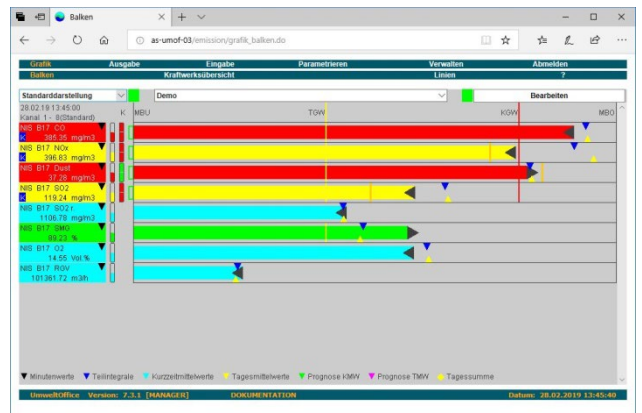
Balken

as-umof-03/emission/grafik_balken.do

Grafik | Ausgabe | Eingabe | Parametrieren | Verwalten | Abmelden
Balken | Kraftwerksübersicht | Linien | ?

Standarddarstellung | Demo | Bearbeiten

28.02.19 13:45:00
Kanal 1 - 0(Standard)

K | MBU | TGW | KGW | MBO

NIS B17 CO
385.35 mg/m3
NIS B17 NOx
396.83 mg/m3
NIS B17 Dust
37.28 mg/m3
NIS B17 SO2
119.24 mg/m3
NIS B17 SO2 r
1106.78 mg/m3
NIS B17 SMO
89.23 %
NIS B17 O2
14.55 Vol.%
NIS B17 RGV
101361.72 m3/h

▼ Minutenwerte ▼ Teilintegrale ▼ Kurzzeitmittelwerte ▲ Tagesmittelwerte ▼ Prognose KMW ▼ Prognose TMW ● Tagessumme

UmweltOffice Version: 7.3.1 [MANAGER] DOKUMENTATION Datum: 28.02.2019 13:45:40